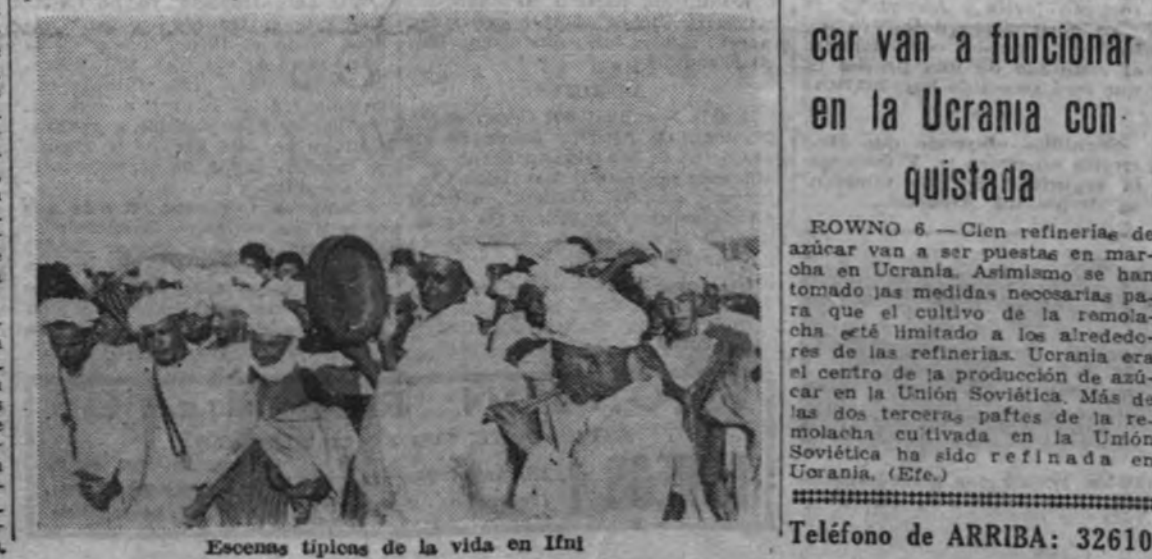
Escenas típicas de la vida en Ifni

car van a funcionar en la Ucrania conquistada

ROWNO 6. — Cien refinerías de azúcar van a ser puestas en marcha en Ucrania. Asimismo se han tomado las medidas necesarias para que el cultivo de la remolacha esté limitado a los alrededores de las refinerías. Ucrania era el centro de la producción de azúcar en la Unión Soviética. Más de las dos terceras paftes de la remolacha cultivada en la Unión Soviética ha sido refinada en Ucrania. (Efe.)

Teléfono de ARRIBA: 32610